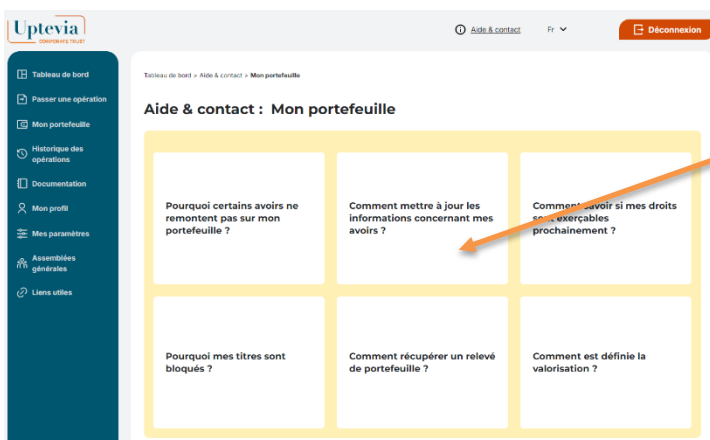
Uptevia
CORPORATE TRUST

Aide & contact
Fr
Déconnexion

Tableau de bord
Passer une opération
Mon portefeuille
Historique des opérations
Documentation
Mon profil
Mes paramètres
Assemblées générales
Liens utiles

Tableau de bord > Aide & contact > Mon portefeuille

Aide & contact : Mon portefeuille

Pourquoi certains avoirs ne remontent pas sur mon portefeuille ?

Comment mettre à jour les informations concernant mes avoirs ?

Comment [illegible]avoir si mes droits so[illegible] exerçables prochainement ?

Pourquoi mes titres sont bloqués ?

Comment récupérer un relevé de portefeuille ?

Comment est définie la valorisation ?